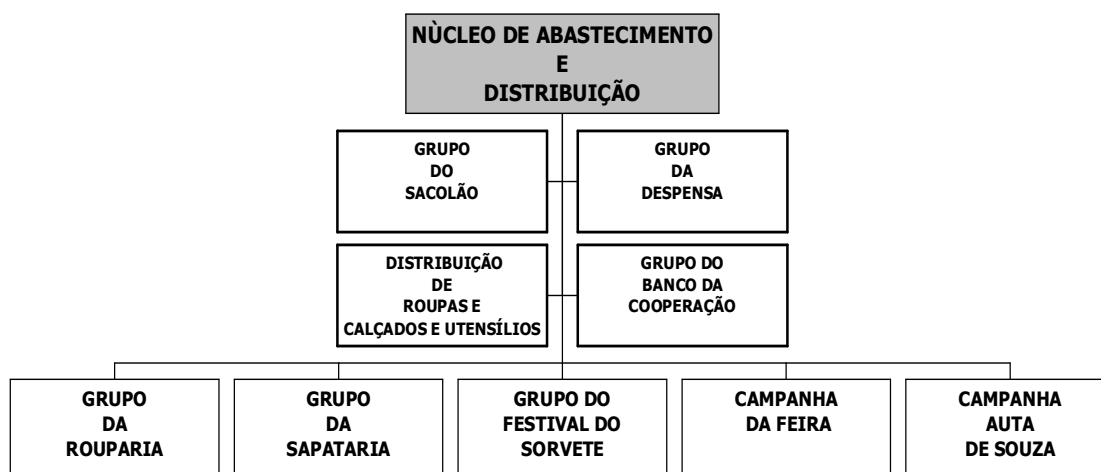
NÙCLEO DE ABASTECIMENTO
E
DISTRIBUIÇÃO

GRUPO
DO
SACOLÃO

GRUPO
DA
DESPENSA

DISTRIBUIÇÃO
DE
ROUPAS E
CALÇADOS E UTENSÍLIOS

GRUPO DO
BANCO DA
COOPERAÇÃO

GRUPO
DA
ROUPARIA

GRUPO
DA
SAPATARIA

GRUPO DO
FESTIVAL DO
SORVETE

CAMPANHA
DA FEIRA

CAMPANHA
AUTA
DE SOUZA